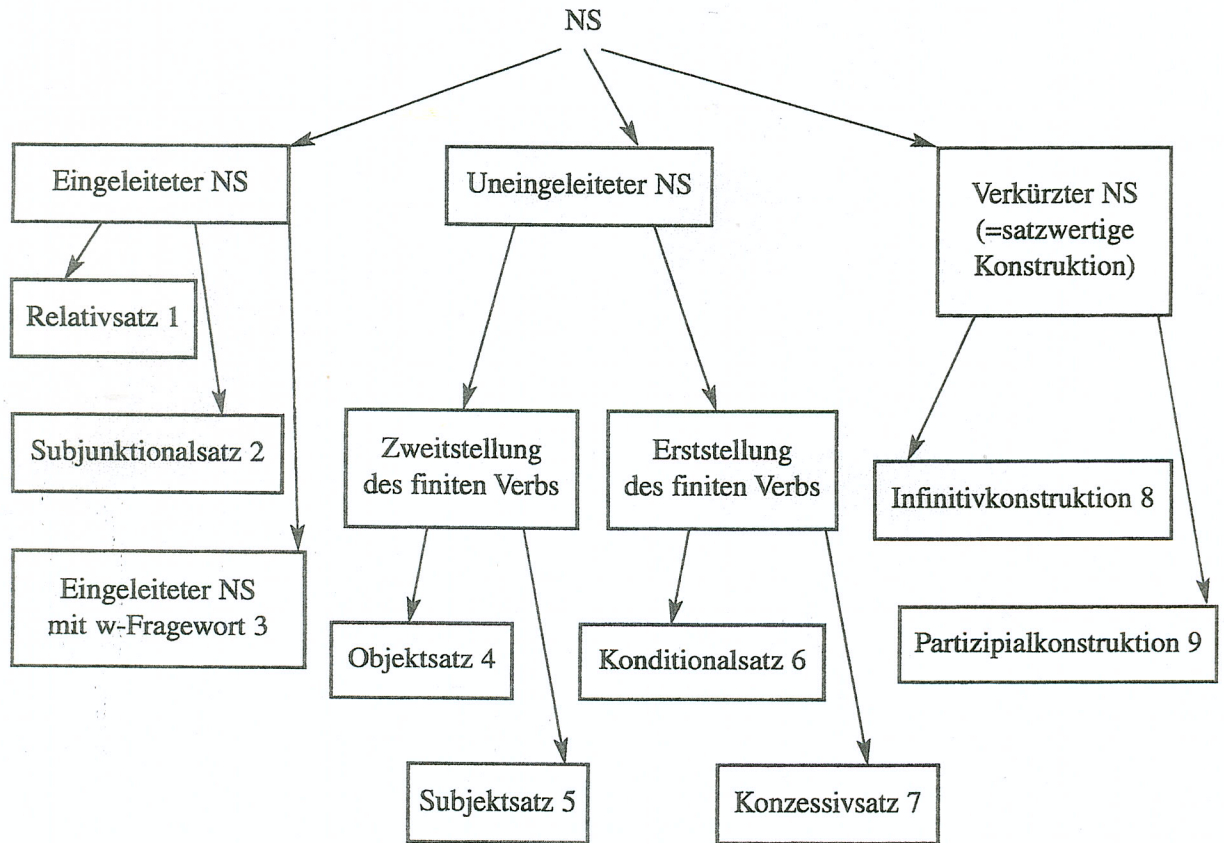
NS

Eingeleiteter NS

Relativsatz 1

Subjunktionalsatz 2

Eingeleiteter NS mit w-Fragewort 3

Uneingeleiteter NS

Zweitstellung des finiten Verbs

Objektsatz 4

Subjektsatz 5

Erststellung des finiten Verbs

Konditionalsatz 6

Konzessivsatz 7

Verkürzter NS (=satzwertige Konstruktion)

Infinitivkonstruktion 8

Partizipialkonstruktion 9